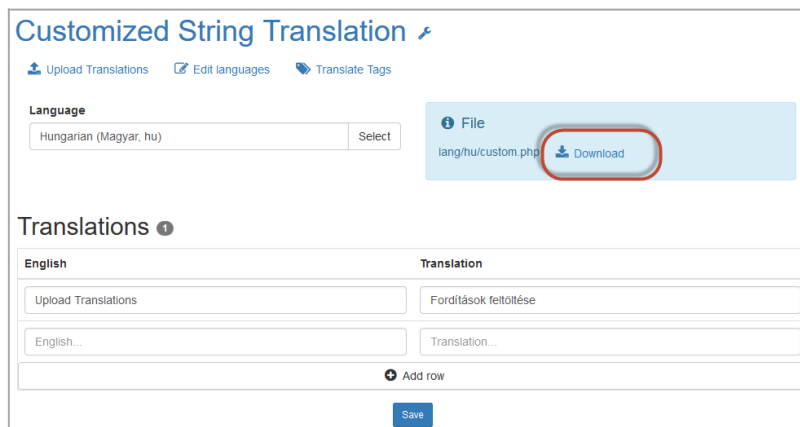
Customized String Translation

Upload Translations   Edit languages   Translate Tags

Language

Hungarian (Magyar, hu)   Select

File

lang/hu/custom.php   Download

Translations 1

| English | Translation |
|---|---|
| Upload Translations | Fordítások feltöltése |
| English... | Translation... |

Add row

Save